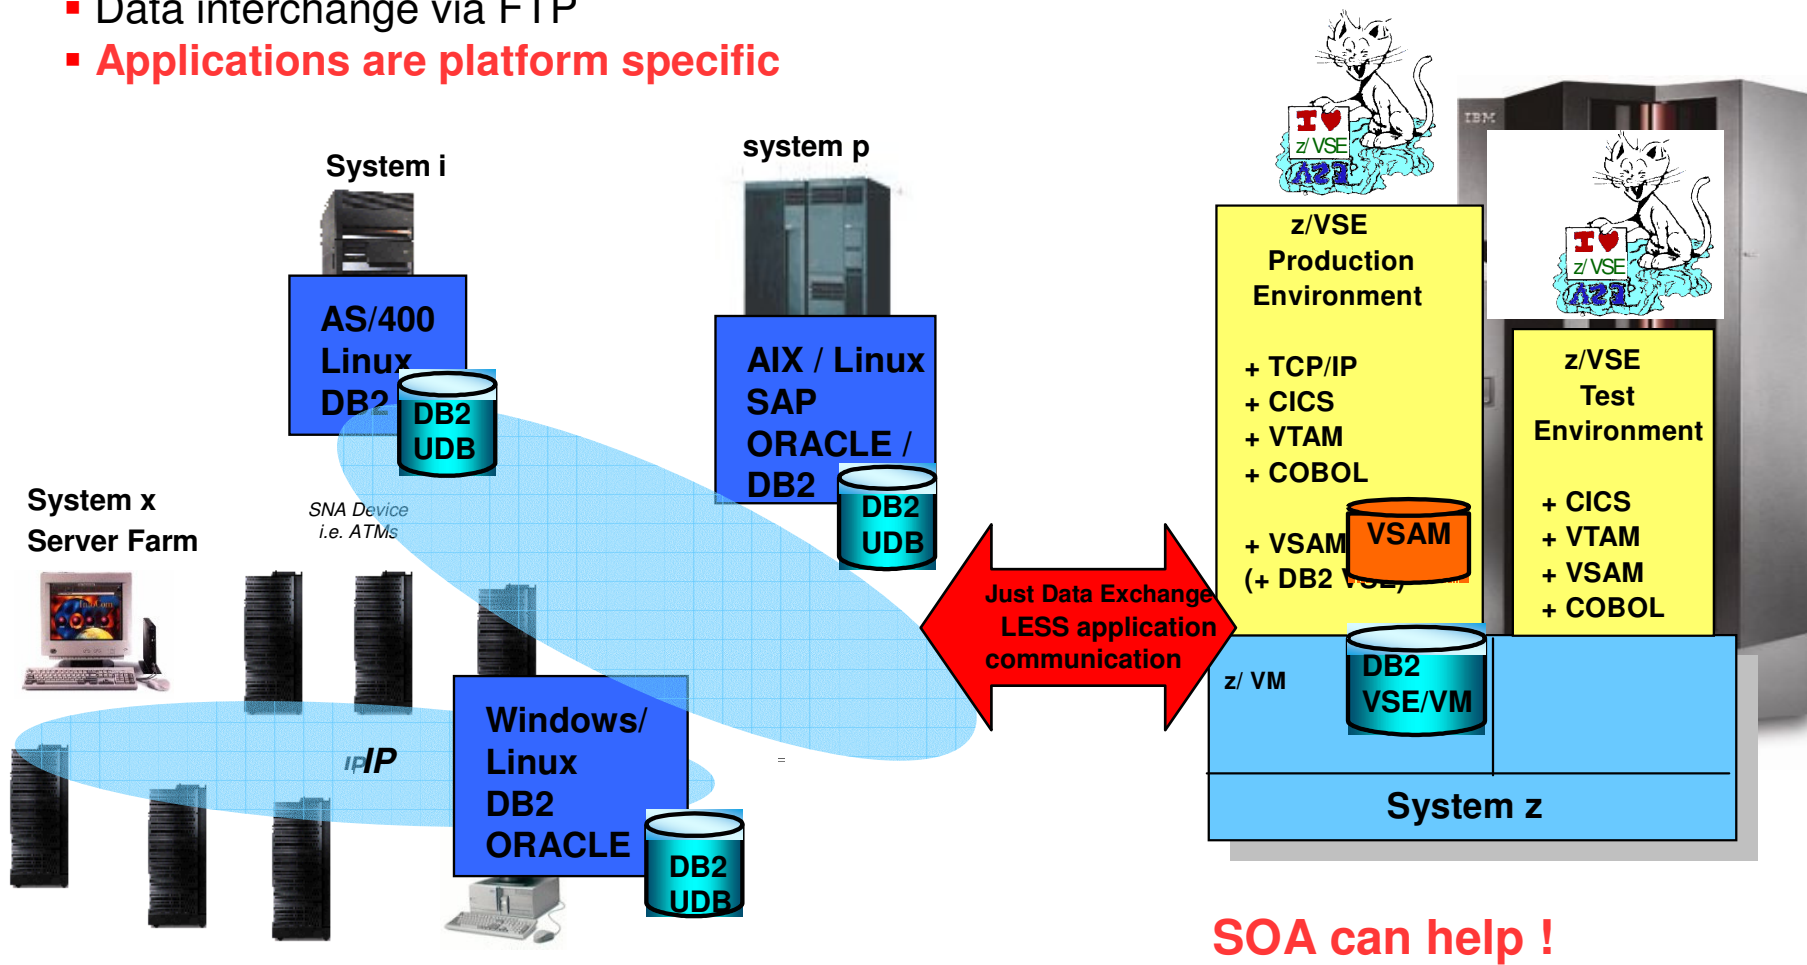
▪ Data interchange via FTP
▪ Applications are platform specific

System i

AS/400
Linux
DB2

DB2
UDB

system p

AIX / Linux
SAP
ORACLE /
DB2

DB2
UDB

System x
Server Farm

SNA Device
i.e. ATMs

IP

Windows/
Linux
DB2
ORACLE

DB2
UDB

Just Data Exchange
LESS application
communication

I ♥ z/VSE

z/VSE
Production
Environment

+ TCP/IP
+ CICS
+ VTAM
+ COBOL

+ VSAM
(+ DB2 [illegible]

VSAM

IBM

I ♥ z/VSE

z/VSE
Test
Environment

+ CICS
+ VTAM
+ VSAM
+ COBOL

z/ VM

DB2
VSE/VM

System z

SOA can help !